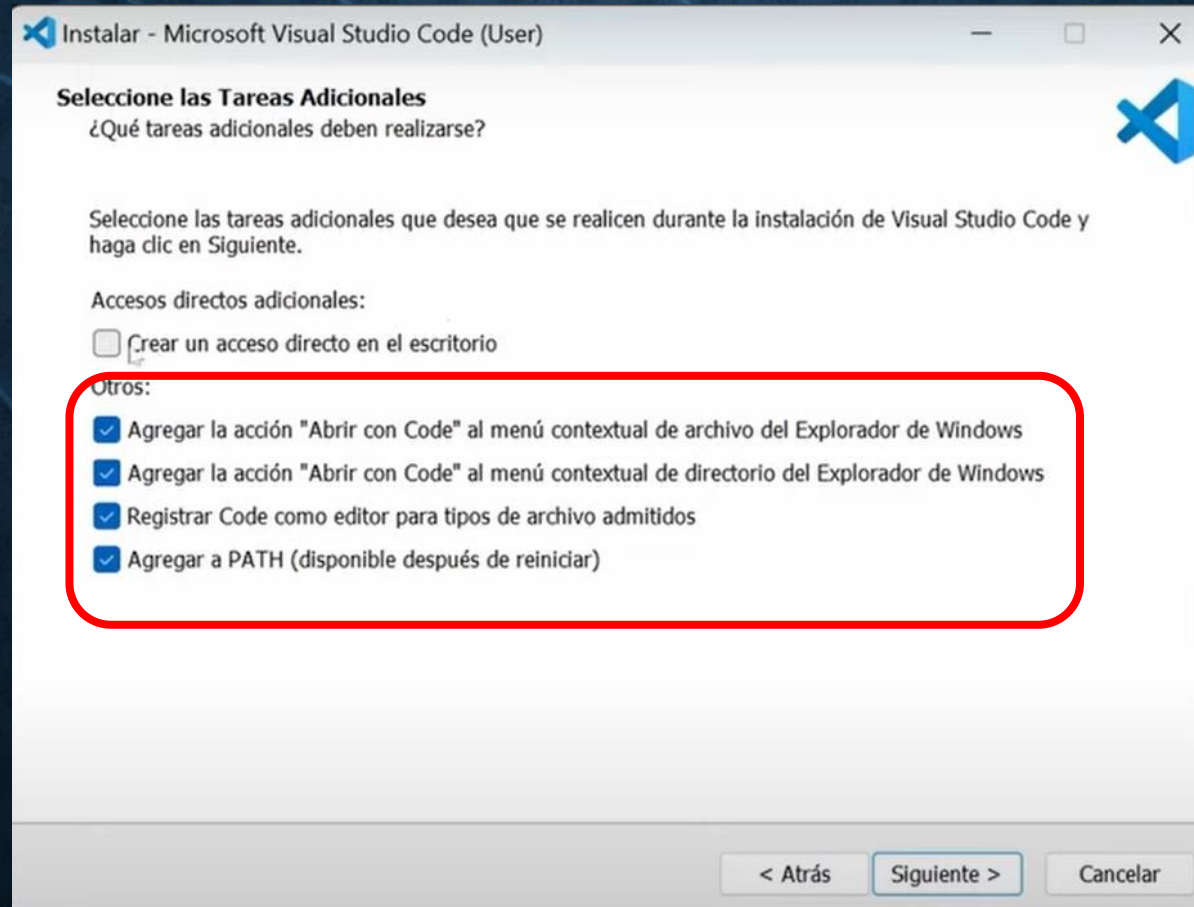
Instalar - Microsoft Visual Studio Code (User)

Seleccione las Tareas Adicionales
¿Qué tareas adicionales deben realizarse?

Seleccione las tareas adicionales que desea que se realicen durante la instalación de Visual Studio Code y haga clic en Siguiente.

Accesos directos adicionales:

Crear un acceso directo en el escritorio

Otros:

Agregar la acción "Abrir con Code" al menú contextual de archivo del Explorador de Windows

Agregar la acción "Abrir con Code" al menú contextual de directorio del Explorador de Windows

Registrar Code como editor para tipos de archivo admitidos

Agregar a PATH (disponible después de reiniciar)

< Atrás
Siguiente >
Cancelar